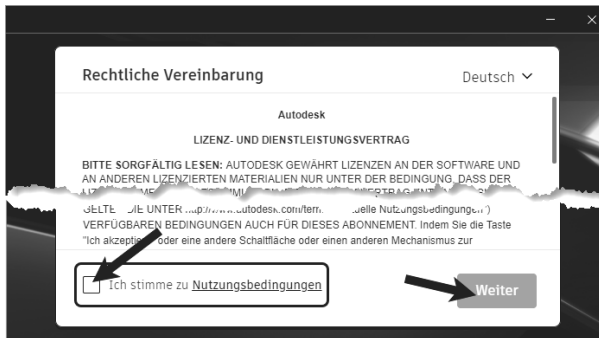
Rechtliche Vereinbarung

Deutsch

Autodesk

LIZENZ- UND DIENSTLEISTUNGSVERTRAG

BITTE SORGFÄLTIG LESEN: AUTODESK GEWÄHRT LIZENZEN AN DER SOFTWARE UND AN ANDEREN LIZENZIERTEN MATERIALIEN NUR UNTER DER BEDINGUNG, DASS DER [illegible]

GELTE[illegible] DIE UNTER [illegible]autodesk.com/term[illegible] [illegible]uelle Nutzungsbedingungen") VERFÜGBAREN BEDINGUNGEN AUCH FÜR DIESES ABONNEMENT. Indem Sie die Taste "Ich akzeptie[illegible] oder eine andere Schaltfläche oder einen anderen Mechanismus zur

Ich stimme zu Nutzungsbedingungen

Weiter